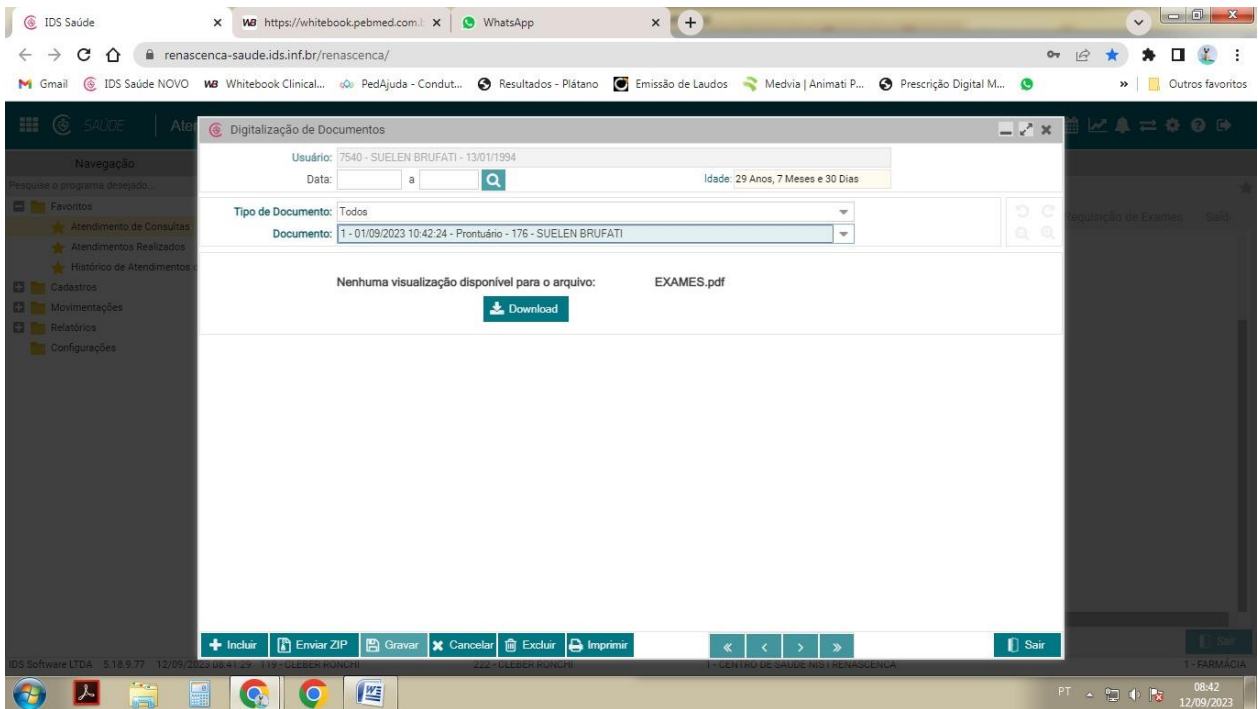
IDS Saúde
WB https://whitebook.pebmed.com.
WhatsApp

renascenca-saude.ids.inf.br/renascenca/

Gmail IDS Saúde NOVO WB Whitebook Clinical... PedAjuda - Condut... Resultados - Plátano Emissão de Laudos Medvia | Animati P... Prescrição Digital M... » Outros favoritos

SAÚDE Aten

Navegação
Pesquise o programa desejado...
Favoritos
Atendimento de Consultas
Atendimentos Realizados
Histórico de Atendimentos
Cadastros
Movimentações
Relatórios
Configurações

Requisição de Exames Saíd

Digitalização de Documentos

Usuário: 7540 - SUELEN BRUFATI - 13/01/1994
Data: a
Idade: 29 Anos, 7 Meses e 30 Dias

Tipo de Documento: Todos
Documento: 1 - 01/09/2023 10:42:24 - Prontuário - 176 - SUELEN BRUFATI

Nenhuma visualização disponível para o arquivo: EXAMES.pdf
Download

Incluir Enviar ZIP Gravar Cancelar Excluir Imprimir « ‹ › » Sair

Sair

IDS Software LTDA 5.18.9.77 12/09/2023 08:41:29 119 - CLEBER RONCHI 222 - CLEBER RONCHI 1 - CENTRO DE SAÚDE NIS I RENASCENCA 1 - FARMÁCIA

PT 08:42 12/09/2023